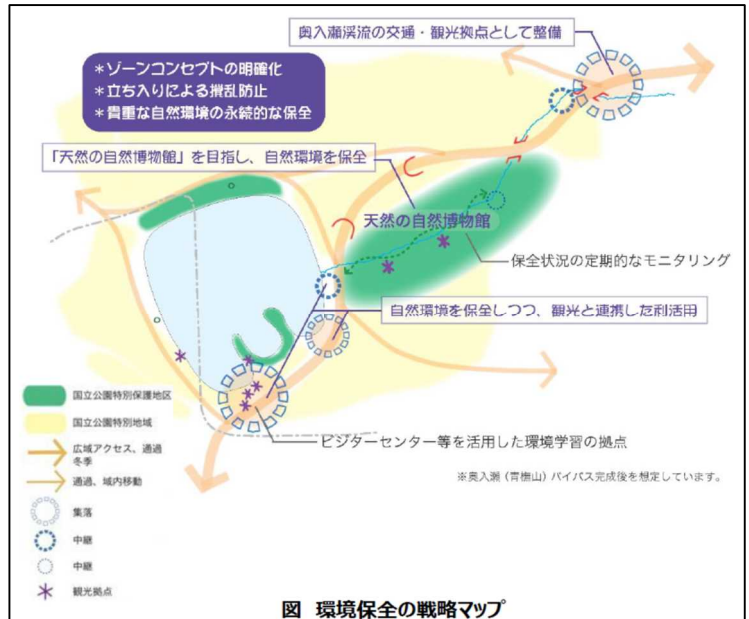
奥入瀬渓流の交通・観光拠点として整備

＊ゾーンコンセプトの明確化
＊立ち入りによる攪乱防止
＊貴重な自然環境の永続的な保全

「天然の自然博物館」を目指し、自然環境を保全

天然の自然博物館

保全状況の定期的なモニタリング

自然環境を保全しつつ、観光と連携した利活用

ビジターセンター等を活用した環境学習の拠点

※奥入瀬（青橅山）バイパス完成後を想定しています。

国立公園特別保護地区
国立公園特別地域
広域アクセス、通過
冬季
通過、域内移動
集落
中継
中継
観光拠点

図　環境保全の戦略マップ